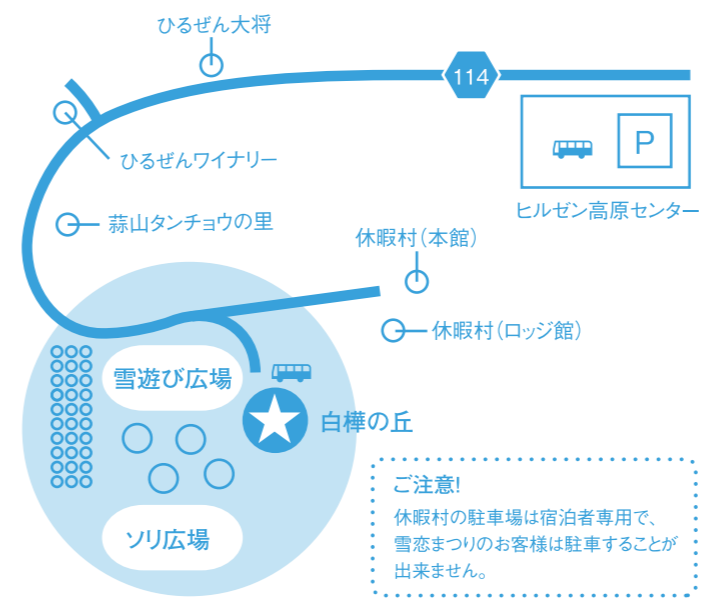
ひるぜん大将

114

ひるぜんワイナリー

P

蒜山タンチョウの里

ヒルゼン高原センター

休暇村(本館)

休暇村(ロッジ館)

雪遊び広場

白樺の丘

ソリ広場

ご注意!
休暇村の駐車場は宿泊者専用で、雪恋まつりのお客様は駐車することが出来ません。